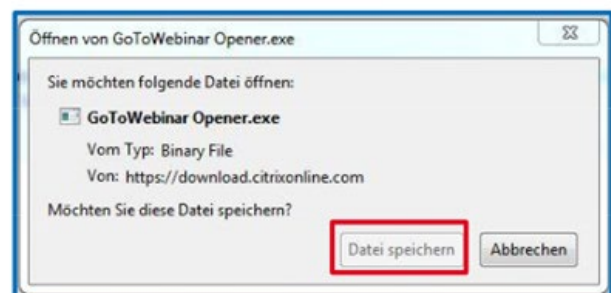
Öffnen von GoToWebinar Opener.exe

Sie möchten folgende Datei öffnen:

GoToWebinar Opener.exe

Vom Typ: Binary File

Von: https://download.citrixonline.com

Möchten Sie diese Datei speichern?

Datei speichern

Abbrechen